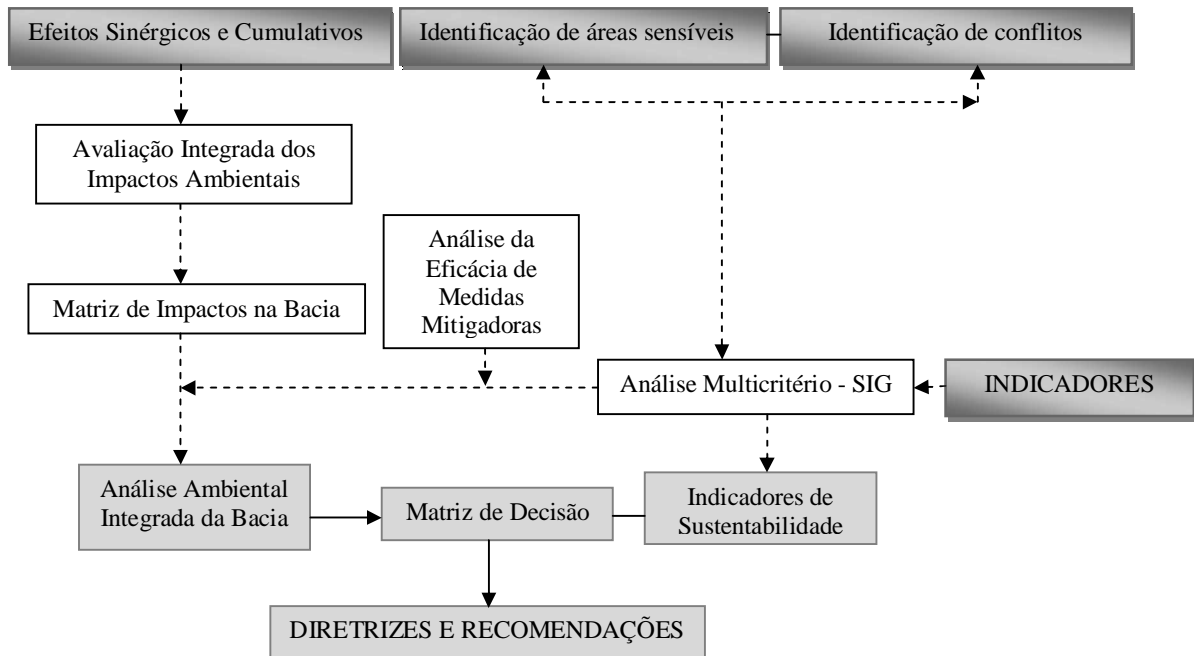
Efeitos Sinérgicos e Cumulativos

Identificação de áreas sensíveis

Identificação de conflitos

Avaliação Integrada dos Impactos Ambientais

Análise da Eficácia de Medidas Mitigadoras

Matriz de Impactos na Bacia

Análise Multicritério - SIG

INDICADORES

Análise Ambiental Integrada da Bacia

Matriz de Decisão

Indicadores de Sustentabilidade

DIRETRIZES E RECOMENDAÇÕES